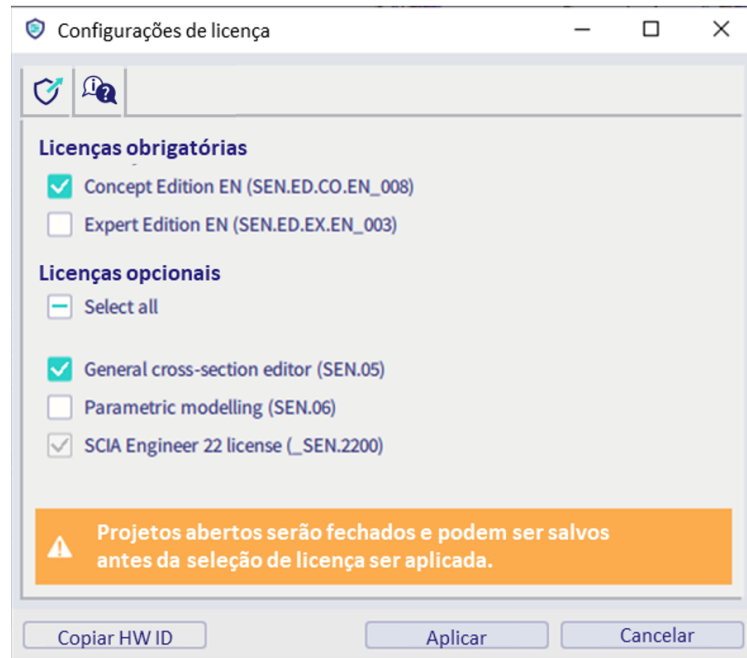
Configurações de licença

Licenças obrigatórias

Concept Edition EN (SEN.ED.CO.EN_008)

Expert Edition EN (SEN.ED.EX.EN_003)

Licenças opcionais

Select all

General cross-section editor (SEN.05)

Parametric modelling (SEN.06)

SCIA Engineer 22 license (_SEN.2200)

Projetos abertos serão fechados e podem ser salvos antes da seleção de licença ser aplicada.

Copiar HW ID

Aplicar

Cancelar